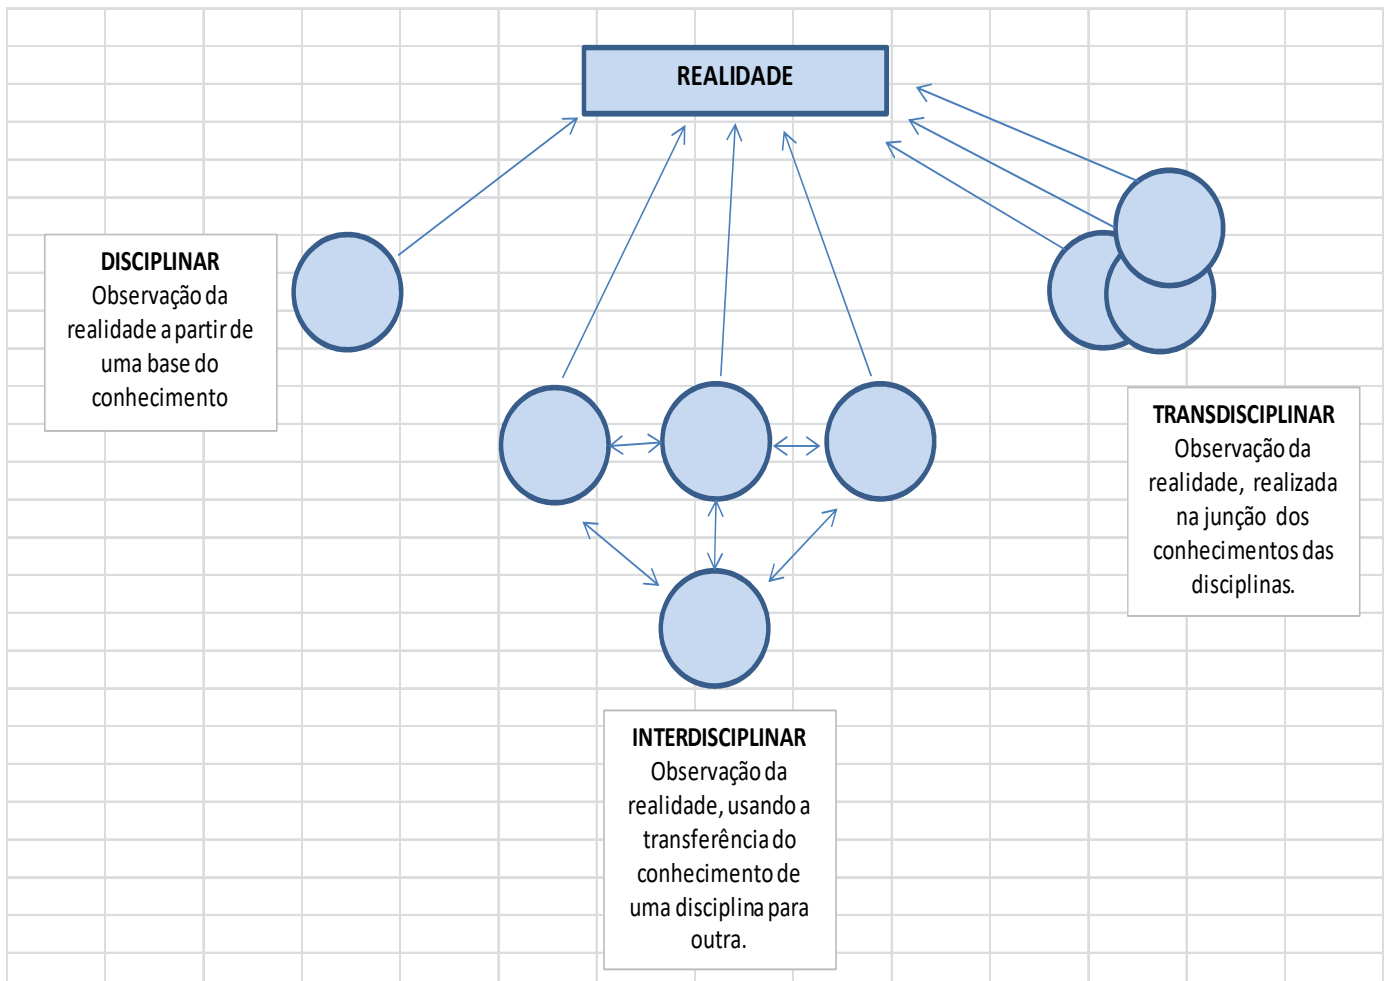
REALIDADE

DISCIPLINAR
Observação da realidade a partir de uma base do conhecimento

TRANSDISCIPLINAR
Observação da realidade, realizada na junção dos conhecimentos das disciplinas.

INTERDISCIPLINAR
Observação da realidade, usando a transferência do conhecimento de uma disciplina para outra.